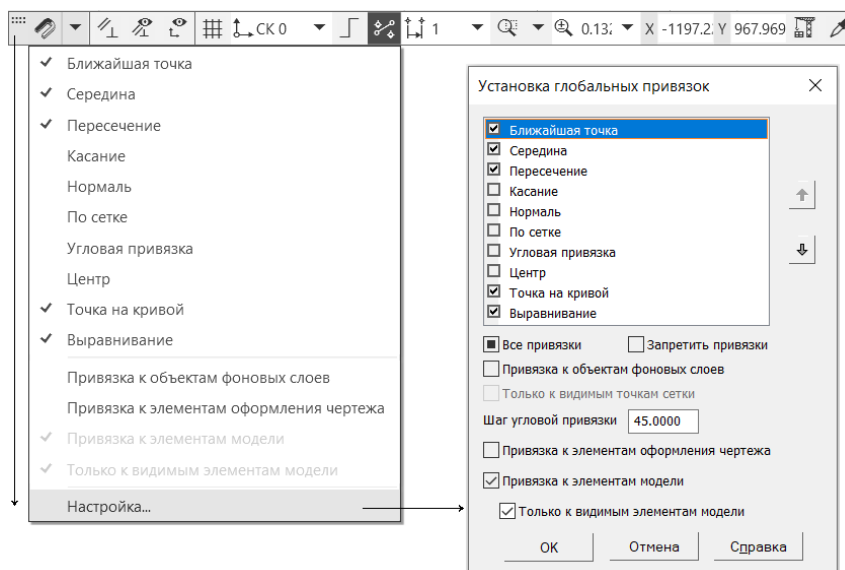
СК 0 1 0.132 X -1197.2 Y 967.969

Ближайшая точка
Середина
Пересечение
Касание
Нормаль
По сетке
Угловая привязка
Центр
Точка на кривой
Выравнивание
Привязка к объектам фоновых слоев
Привязка к элементам оформления чертежа
Привязка к элементам модели
Только к видимым элементам модели
Настройка...

Установка глобальных привязок

Ближайшая точка
Середина
Пересечение
Касание
Нормаль
По сетке
Угловая привязка
Центр
Точка на кривой
Выравнивание

Все привязки
Запретить привязки
Привязка к объектам фоновых слоев
Только к видимым точкам сетки
Шаг угловой привязки 45.0000
Привязка к элементам оформления чертежа
Привязка к элементам модели
Только к видимым элементам модели
OK
Отмена
Справка